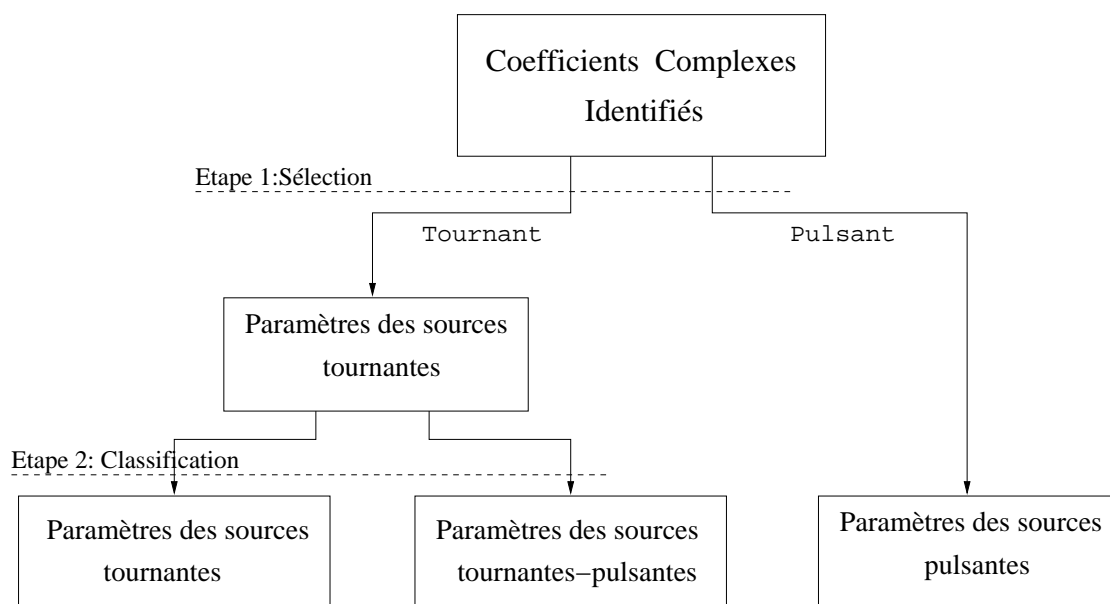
Coefficients Complexes Identifiés

Etape 1:Sélection

Tournant

Pulsant

Paramètres des sources tournantes

Etape 2: Classification

Paramètres des sources tournantes

Paramètres des sources tournantes−pulsantes

Paramètres des sources pulsantes